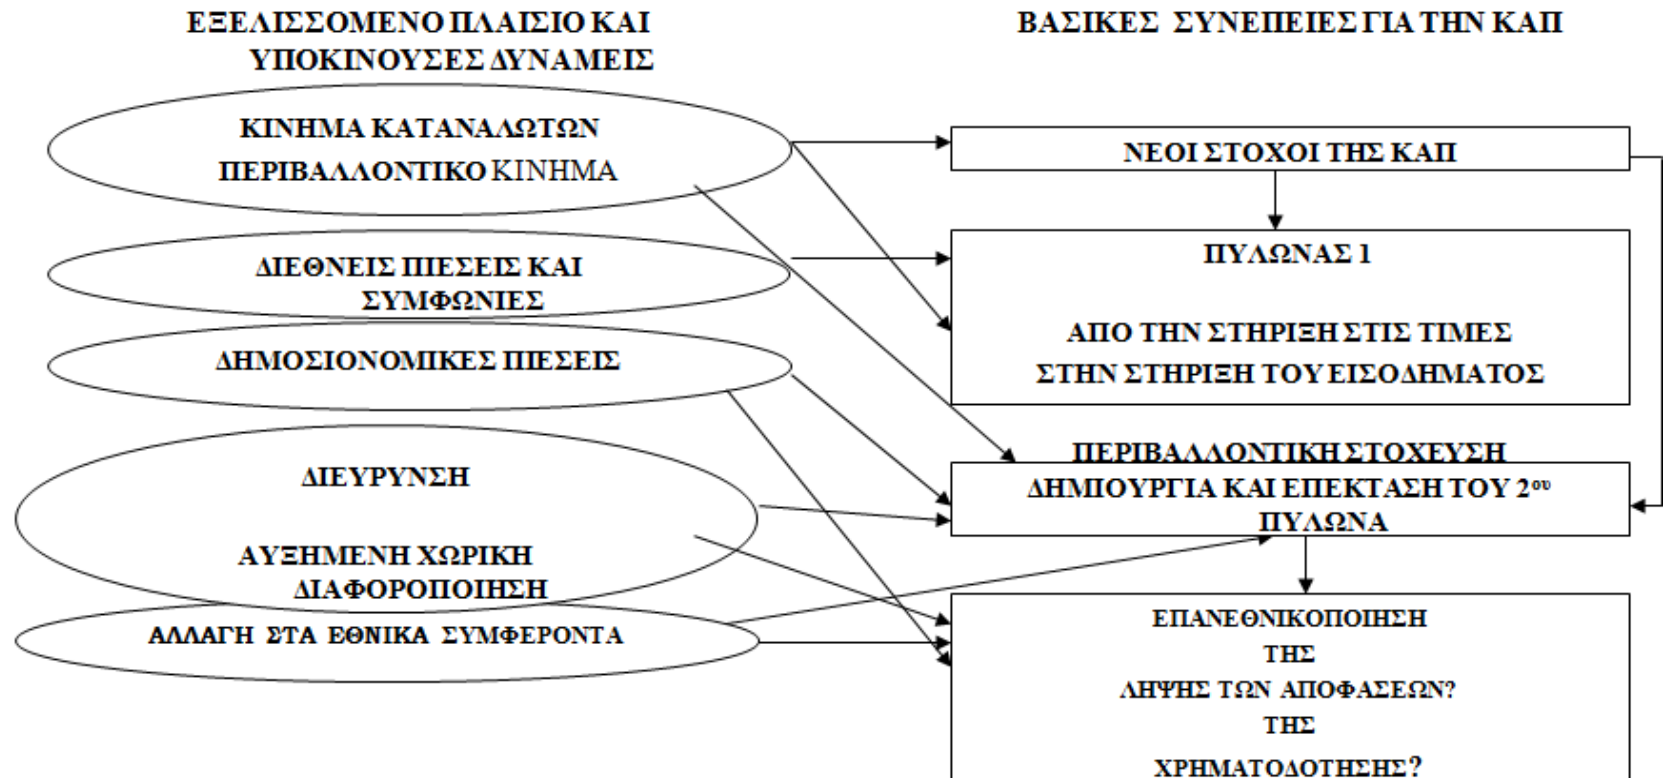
ΕΞΕΛΙΣΣΟΜΕΝΟ ΠΛΑΙΣΙΟ ΚΑΙ ΥΠΟΚΙΝΟΥΣΕΣ ΔΥΝΑΜΕΙΣ

ΒΑΣΙΚΕΣ ΣΥΝΕΠΕΙΕΣ ΓΙΑ ΤΗΝ ΚΑΠ

ΚΙΝΗΜΑ ΚΑΤΑΝΑΛΩΤΩΝ
ΠΕΡΙΒΑΛΛΟΝΤΙΚΟ ΚΙΝΗΜΑ

ΔΙΕΘΝΕΙΣ ΠΙΕΣΕΙΣ ΚΑΙ ΣΥΜΦΩΝΙΕΣ

ΔΗΜΟΣΙΟΝΟΜΙΚΕΣ ΠΙΕΣΕΙΣ

ΔΙΕΥΡΥΝΣΗ

ΑΥΞΗΜΕΝΗ ΧΩΡΙΚΗ ΔΙΑΦΟΡΟΠΟΙΗΣΗ

ΑΛΛΑΓΗ ΣΤΑ ΕΘΝΙΚΑ ΣΥΜΦΕΡΟΝΤΑ

ΝΕΟΙ ΣΤΟΧΟΙ ΤΗΣ ΚΑΠ

ΠΥΛΩΝΑΣ 1

ΑΠΟ ΤΗΝ ΣΤΗΡΙΞΗ ΣΤΙΣ ΤΙΜΕΣ
ΣΤΗΝ ΣΤΗΡΙΞΗ ΤΟΥ ΕΙΣΟΔΗΜΑΤΟΣ

ΠΕΡΙΒΑΛΛΟΝΤΙΚΗ ΣΤΟΧΕΥΣΗ
ΔΗΜΙΟΥΡΓΙΑ ΚΑΙ ΕΠΕΚΤΑΣΗ ΤΟΥ 2$^{ου}$ ΠΥΛΩΝΑ

ΕΠΑΝΕΘΝΙΚΟΠΟΙΗΣΗ
ΤΗΣ
ΛΗΨΗΣ ΤΩΝ ΑΠΟΦΑΣΕΩΝ?
ΤΗΣ
ΧΡΗΜΑΤΟΔΟΤΗΣΗΣ?